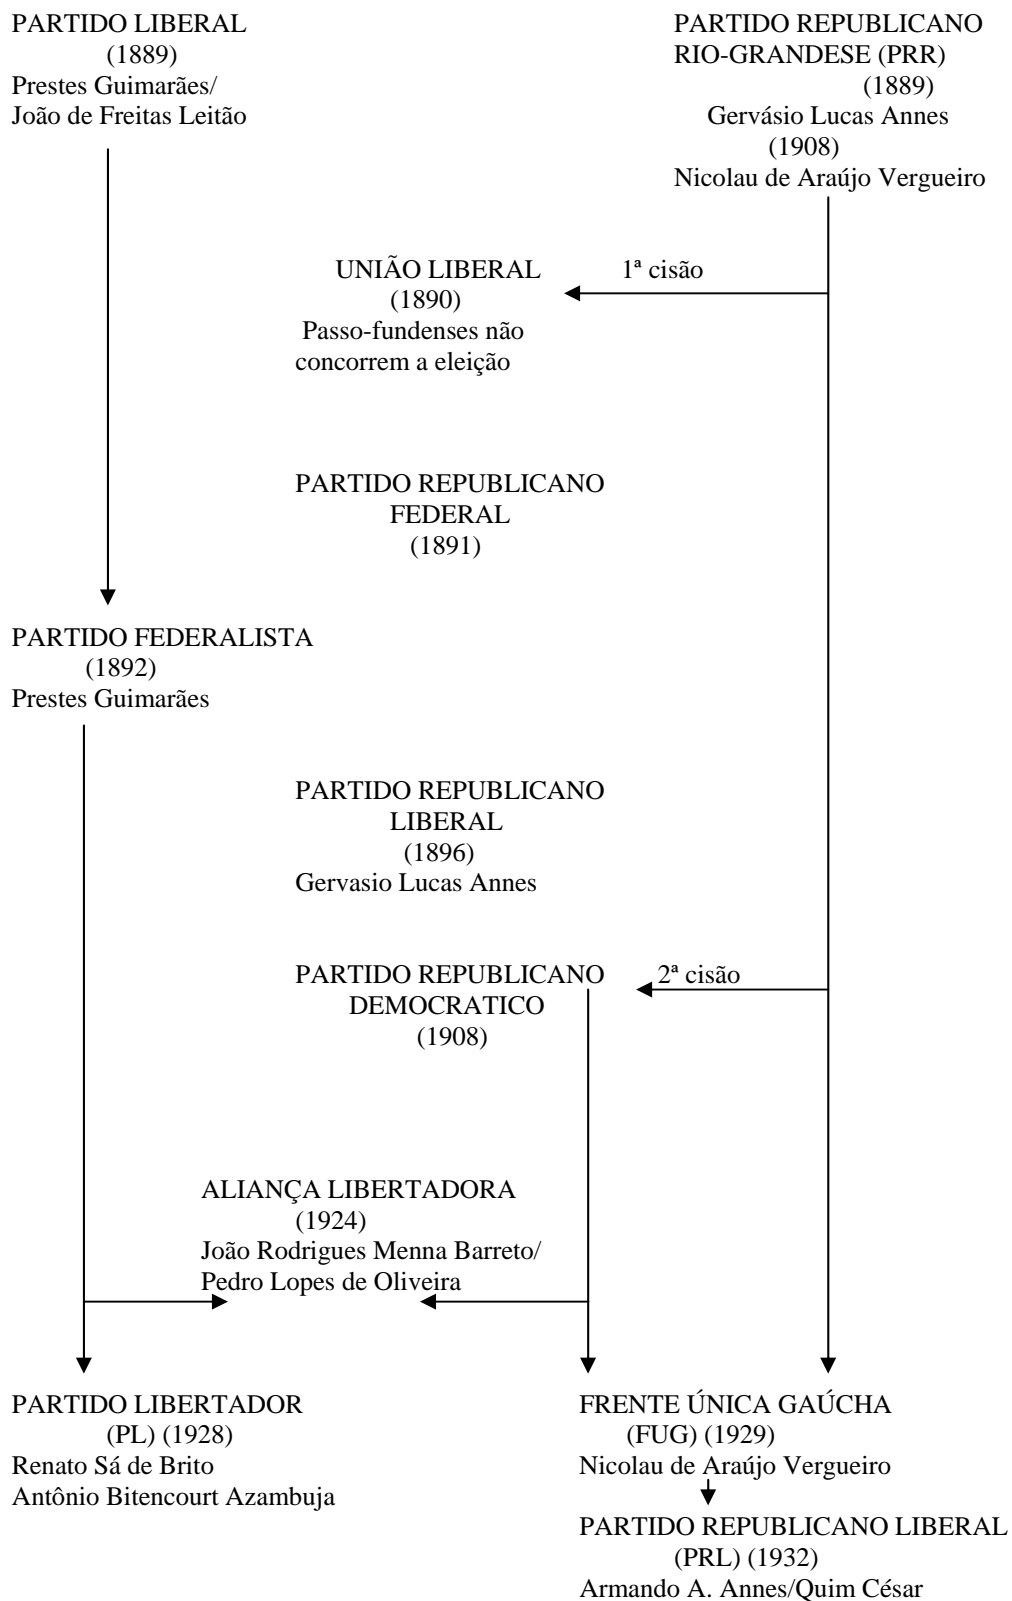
PARTIDO LIBERAL
(1889)
Prestes Guimarães/
João de Freitas Leitão

PARTIDO REPUBLICANO
RIO-GRANDESE (PRR)
(1889)
Gervásio Lucas Annes
(1908)
Nicolau de Araújo Vergueiro

UNIÃO LIBERAL
(1890)
Passo-fundenses não concorrem a eleição

1ª cisão

PARTIDO REPUBLICANO
FEDERAL
(1891)

PARTIDO FEDERALISTA
(1892)
Prestes Guimarães

PARTIDO REPUBLICANO
LIBERAL
(1896)
Gervasio Lucas Annes

PARTIDO REPUBLICANO
DEMOCRATICO
(1908)

2ª cisão

ALIANÇA LIBERTADORA
(1924)
João Rodrigues Menna Barreto/
Pedro Lopes de Oliveira

PARTIDO LIBERTADOR
(PL) (1928)
Renato Sá de Brito
Antônio Bitencourt Azambuja

FRENTE ÚNICA GAÚCHA
(FUG) (1929)
Nicolau de Araújo Vergueiro

PARTIDO REPUBLICANO LIBERAL
(PRL) (1932)
Armando A. Annes/Quim César